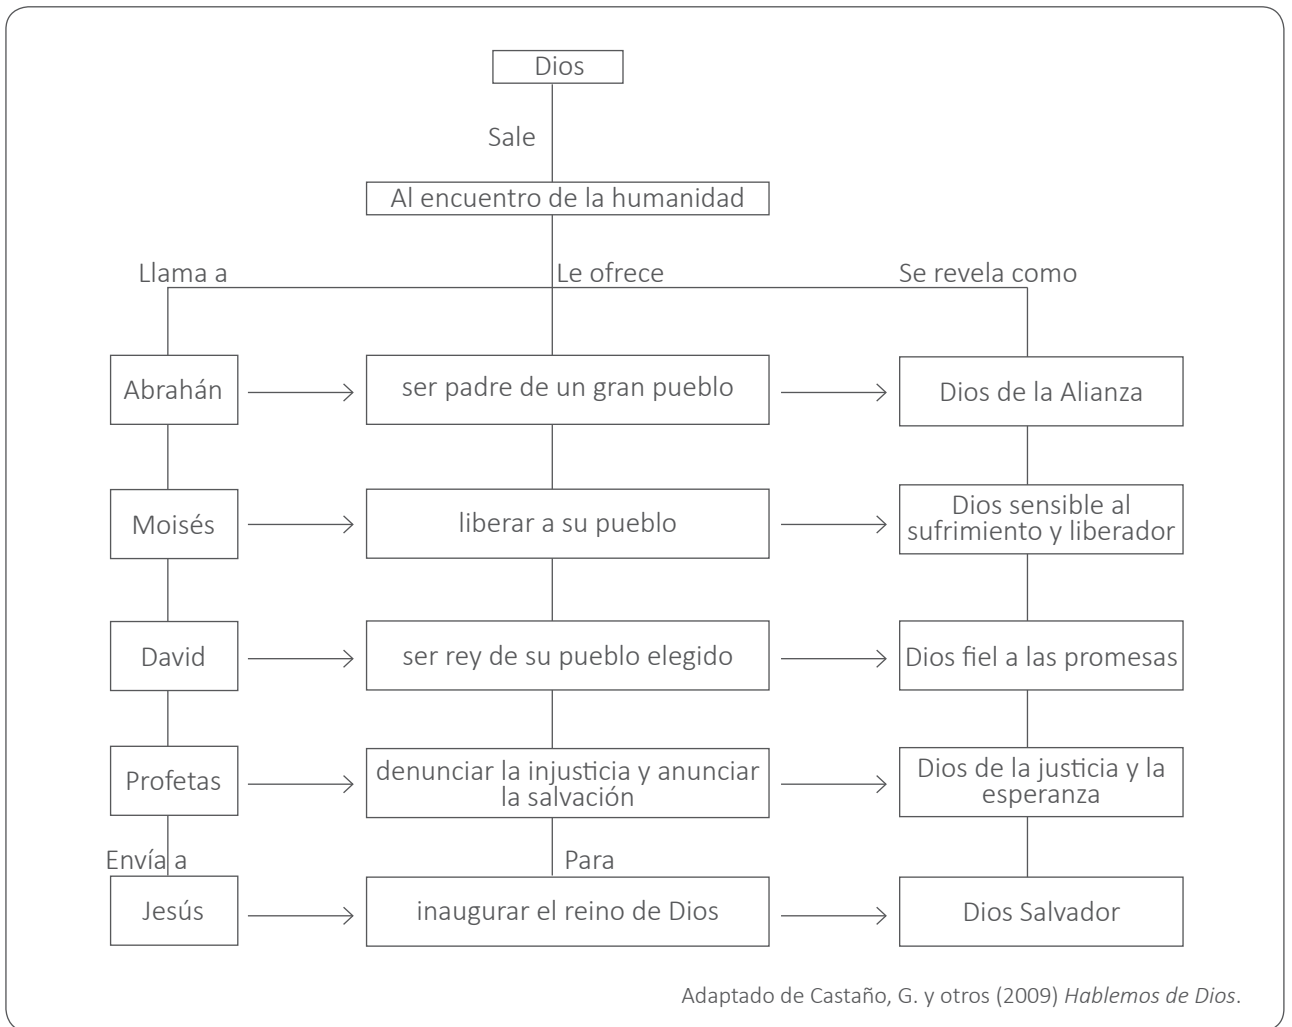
Dios

Sale

Al encuentro de la humanidad

Llama a

Le ofrece

Se revela como

Abrahán

ser padre de un gran pueblo

Dios de la Alianza

Moisés

liberar a su pueblo

Dios sensible al sufrimiento y liberador

David

ser rey de su pueblo elegido

Dios fiel a las promesas

Profetas

denunciar la injusticia y anunciar la salvación

Dios de la justicia y la esperanza

Envía a

Para

Jesús

inaugurar el reino de Dios

Dios Salvador

Adaptado de Castaño, G. y otros (2009) *Hablemos de Dios*.